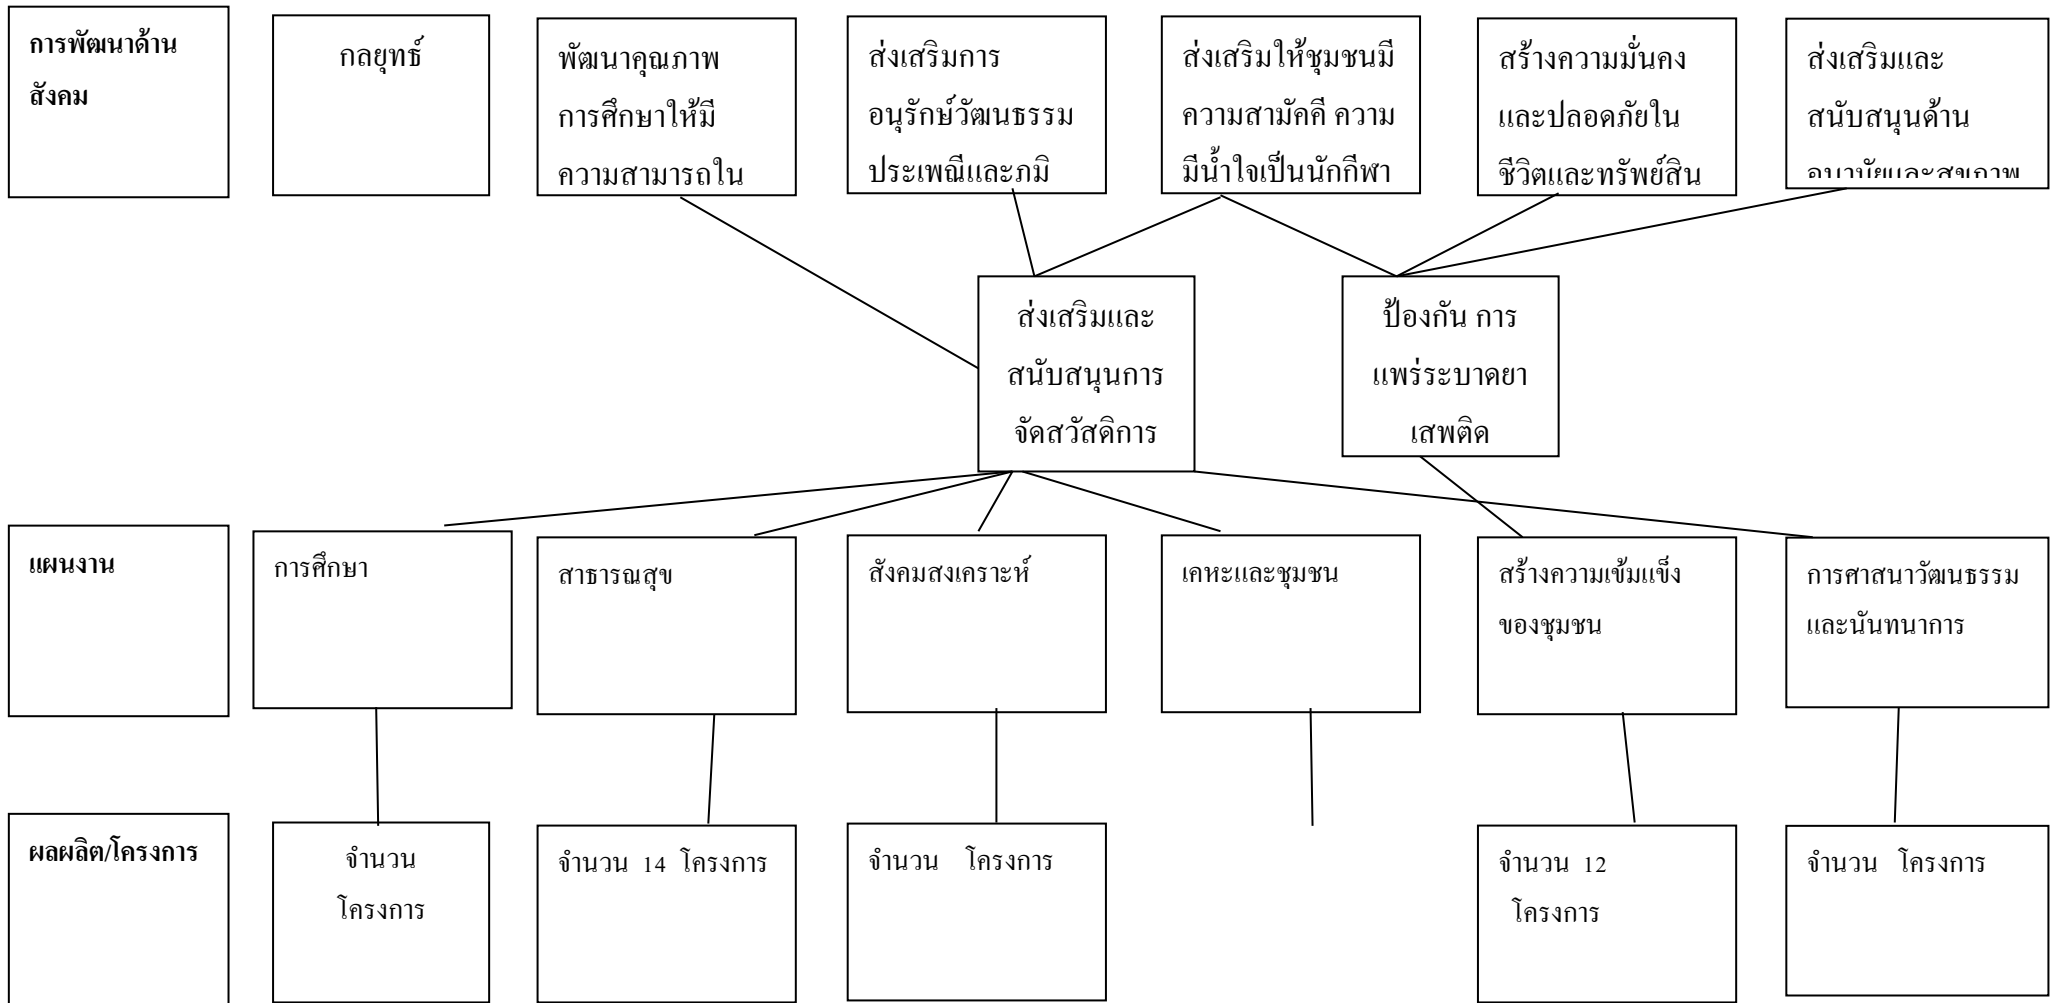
การพัฒนาด้านสังคม

กลยุทธ์

พัฒนาคุณภาพการศึกษาให้มีความสามารถใน

ส่งเสริมการอนุรักษ์วัฒนธรรมประเพณีและภูมิ

ส่งเสริมให้ชุมชนมีความสามัคคี ความมีน้ำใจเป็นนักกีฬา

สร้างความมั่นคงและปลอดภัยในชีวิตและทรัพย์สิน

ส่งเสริมและสนับสนุนด้าน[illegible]

ส่งเสริมและสนับสนุนการจัดสวัสดิการ

ป้องกัน การแพร่ระบาดยาเสพติด

แผนงาน

การศึกษา

สาธารณสุข

สังคมสงเคราะห์

เคหะและชุมชน

สร้างความเข้มแข็งของชุมชน

การศาสนาวัฒนธรรมและนันทนาการ

ผลผลิต/โครงการ

จำนวน โครงการ

จำนวน 14 โครงการ

จำนวน โครงการ

จำนวน 12 โครงการ

จำนวน โครงการ